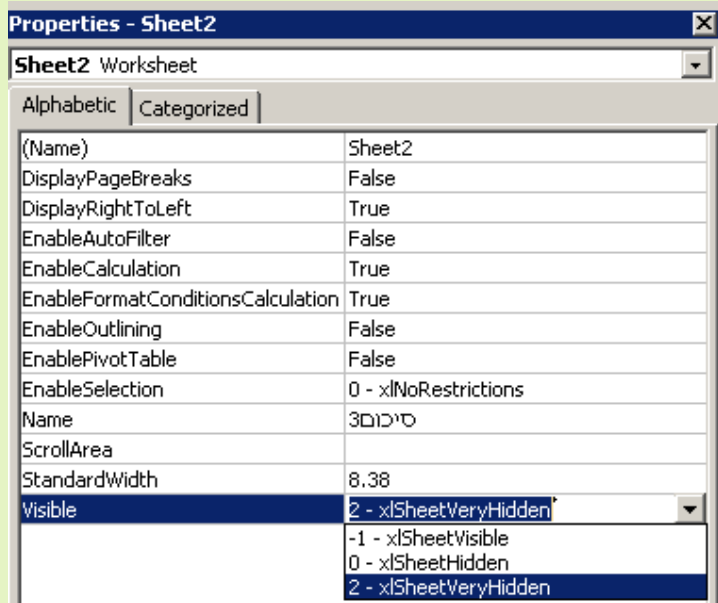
Properties - Sheet2

Sheet2 Worksheet

Alphabetic | Categorized

| (Name) | Sheet2 |
|---|---|
| DisplayPageBreaks | False |
| DisplayRightToLeft | True |
| EnableAutoFilter | False |
| EnableCalculation | True |
| EnableFormatConditionsCalculation | True |
| EnableOutlining | False |
| EnablePivotTable | False |
| EnableSelection | 0 - xlNoRestrictions |
| Name | סיכום3 |
| ScrollArea | |
| StandardWidth | 8.38 |
| Visible | 2 - xlSheetVeryHidden |

-1 - xlSheetVisible
0 - xlSheetHidden
2 - xlSheetVeryHidden